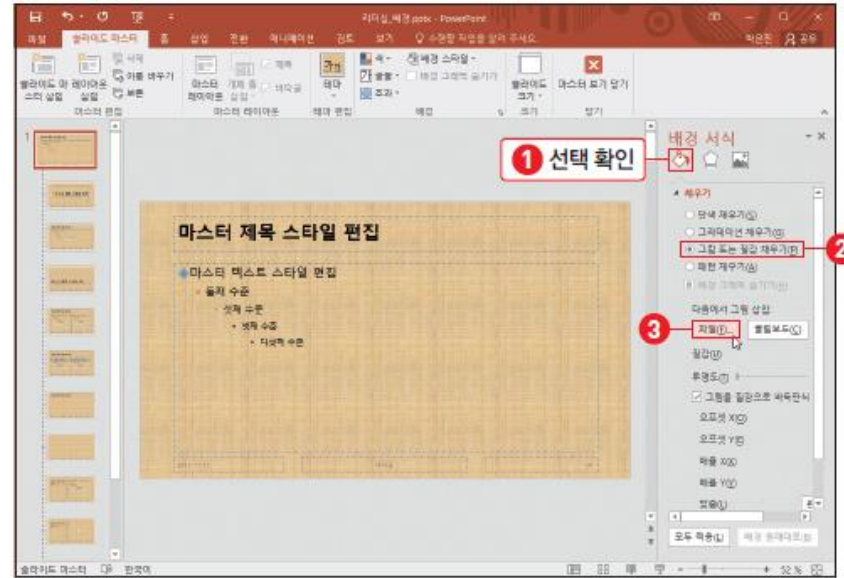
리더십_배경.potx - PowerPoint

파일 슬라이드 마스터 홈 삽입 전환 애니메이션 검토 보기 수행할 작업을 알려 주세요 박은진 공유

슬라이드 마스터 삽입 레이아웃 삽입 삭제 이름 바꾸기 보존 마스터 레이아웃 개체 틀 삽입 제목 바닥글 테마 색 글꼴 효과 배경 스타일 배경 그래픽 숨기기 슬라이드 크기 마스터 보기 닫기

마스터 편집 마스터 레이아웃 테마 편집 배경 크기 닫기

마스터 제목 스타일 편집

마스터 텍스트 스타일 편집
둘째 수준
셋째 수준
넷째 수준
다섯째 수준

배경 서식

1 선택 확인

채우기
단색 채우기(S)
그라데이션 채우기(G)
그림 또는 질감 채우기(P)
패턴 채우기(A)
배경 그래픽 숨기기(H)

2

다음에서 그림 삽입
3 파일(F)... 클립보드(C)
질감(U)
투명도(T)
그림을 질감으로 바둑판식
오프셋 X(O)
오프셋 Y(E)
배율 X(X)
배율 Y(Y)
맞춤(L)

모두 적용(L) 배경 원래대로(B)

슬라이드 마스터 한국어 52 %